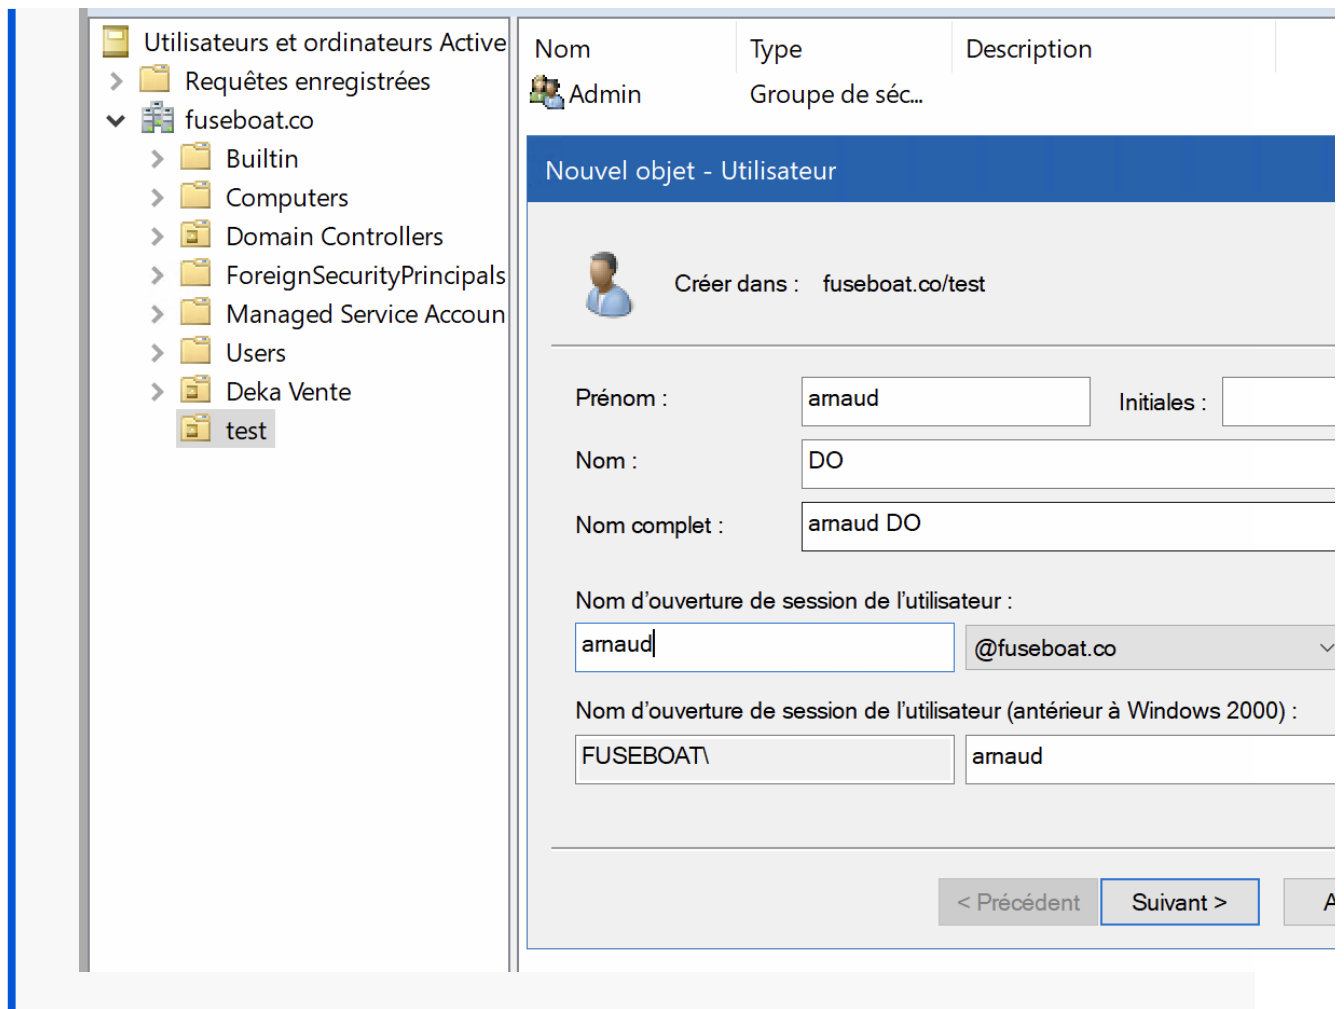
Utilisateurs et ordinateurs Active
Requêtes enregistrées
fuseboat.co
Builtin
Computers
Domain Controllers
ForeignSecurityPrincipals
Managed Service Accoun
Users
Deka Vente
test

| Nom | Type | Description |
|---|---|---|
| Admin | Groupe de séc... | |

Nouvel objet - Utilisateur

Créer dans : fuseboat.co/test

Prénom : arnaud
Initiales :
Nom : DO
Nom complet : arnaud DO

Nom d'ouverture de session de l'utilisateur :
arnaud
@fuseboat.co

Nom d'ouverture de session de l'utilisateur (antérieur à Windows 2000) :
FUSEBOAT\
arnaud

< Précédent
Suivant >
A